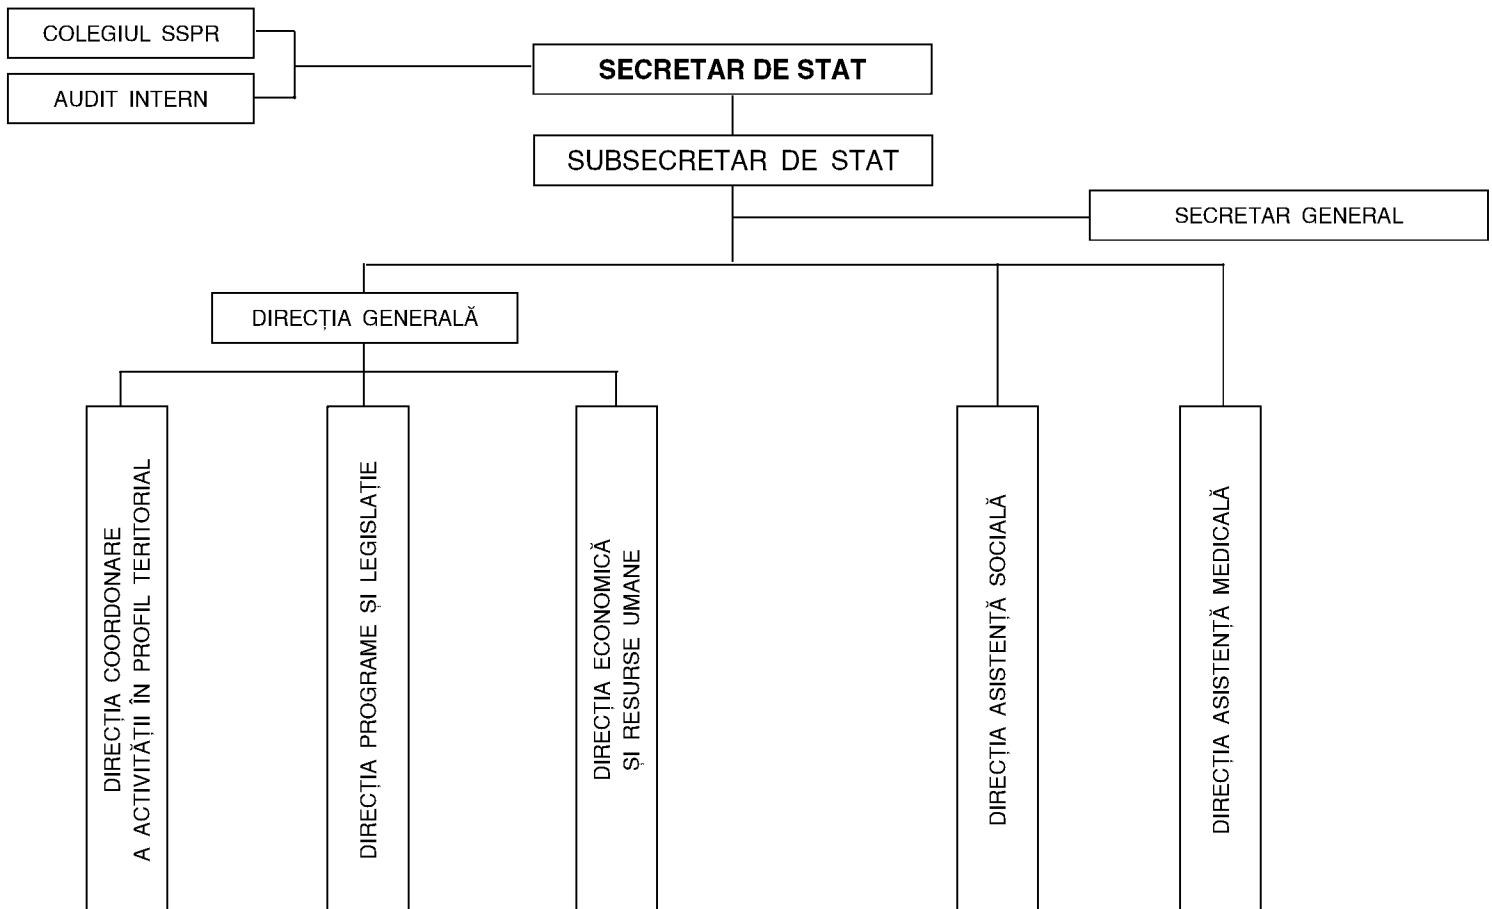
COLEGIUL SSPR

AUDIT INTERN

SECRETAR DE STAT

SUBSECRETAR DE STAT

SECRETAR GENERAL

DIRECȚIA GENERALĂ

DIRECȚIA COORDONARE A ACTIVITĂȚII ÎN PROFIL TERITORIAL

DIRECȚIA PROGRAME ȘI LEGISLAȚIE

DIRECȚIA ECONOMICĂ ȘI RESURSE UMANE

DIRECȚIA ASISTENȚĂ SOCIALĂ

DIRECȚIA ASISTENȚĂ MEDICALĂ